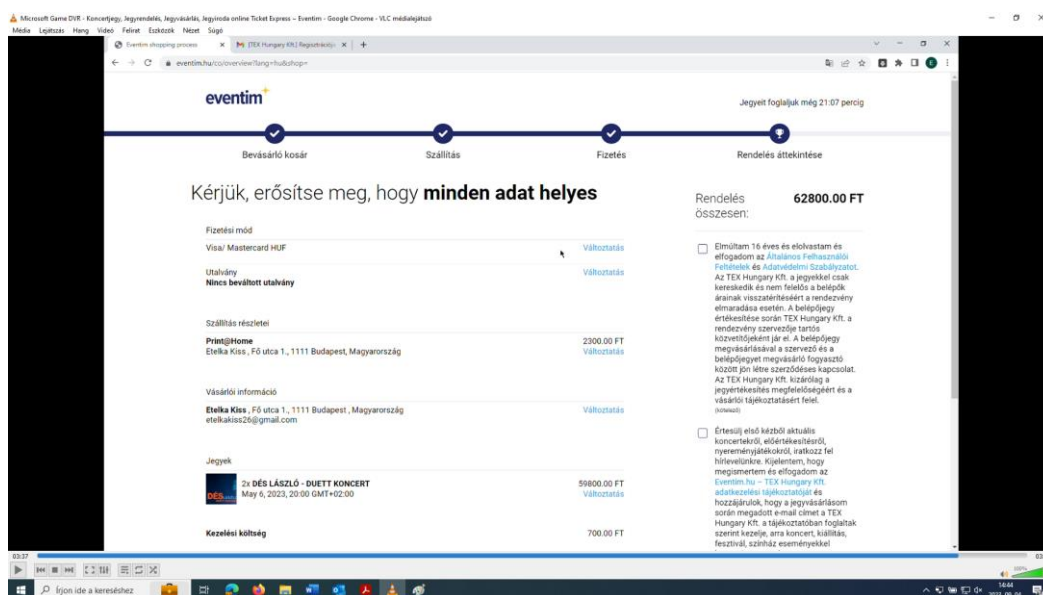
Microsoft Game DVR - Koncertjegy, Jegyrendelés, Jegyvásárlás, Jegyiroda online Ticket Express – Eventim - Google Chrome - VLC médialejátszó

Média Lejátszás Hang Videó Felirat Eszközök Nézet Súgó

Eventim shopping process × [TEX Hungary Kft.] Regisztráció × +

eventim.hu/co/overview?lang=hu&shop=

eventim

Jegyeit foglaljuk még 21:07 percig

Bevásárló kosár

Szállítás

Fizetés

Rendelés áttekintése

Kérjük, erősítse meg, hogy **minden adat helyes**

Fizetési mód

Visa/ Mastercard HUF

Változtatás

Utalvány

**Nincs beváltott utalvány**

Változtatás

Szállítás részletei

**Print@Home**

Etelka Kiss , Fő utca 1., 1111 Budapest, Magyarország

2300.00 FT

Változtatás

Vásárlói információ

**Etelka Kiss** , Fő utca 1., 1111 Budapest , Magyarország

etelkakiss26@gmail.com

Változtatás

Jegyek

2x **DÉS LÁSZLÓ - DUETT KONCERT**

May 6, 2023, 20:00 GMT+02:00

59800.00 FT

Változtatás

**Kezelési költség**

700.00 FT

Rendelés összesen:

**62800.00 FT**

Elmúltam 16 éves és elolvastam és elfogadom az Általános Felhasználói Feltételek és Adatvédelmi Szabályzatot. Az TEX Hungary Kft. a jegyekkel csak kereskedik és nem felelős a belépők árainak visszatérítéséért a rendezvény elmaradása esetén. A belépőjegy értékesítése során TEX Hungary Kft. a rendezvény szervezője tartós közvetítőjeként jár el. A belépőjegy megvásárlásával a szervező és a belépőjegyet megvásárló fogyasztó között jön létre szerződéses kapcsolat. Az TEX Hungary Kft. kizárólag a jegyértékesítés megfelelőségéért és a vásárlói tájékoztatásért felel.

(kötelező)

Értesülj első kézből aktuális koncertekről, elővételesről, nyereményjátékokról, iratkozz fel hírlevelünkre. Kijelentem, hogy megismertem és elfogadom az Eventim.hu – TEX Hungary Kft. adatkezelési tájékoztatóját és hozzájárulok, hogy a jegyvásárlásom során megadott e-mail címet a TEX Hungary Kft. a tájékoztatóban foglaltak szerint kezelje, arra koncert, kiállítás, fesztivál, színház eseményekkel

03:37

Írjon ide a kereséshez

14:44